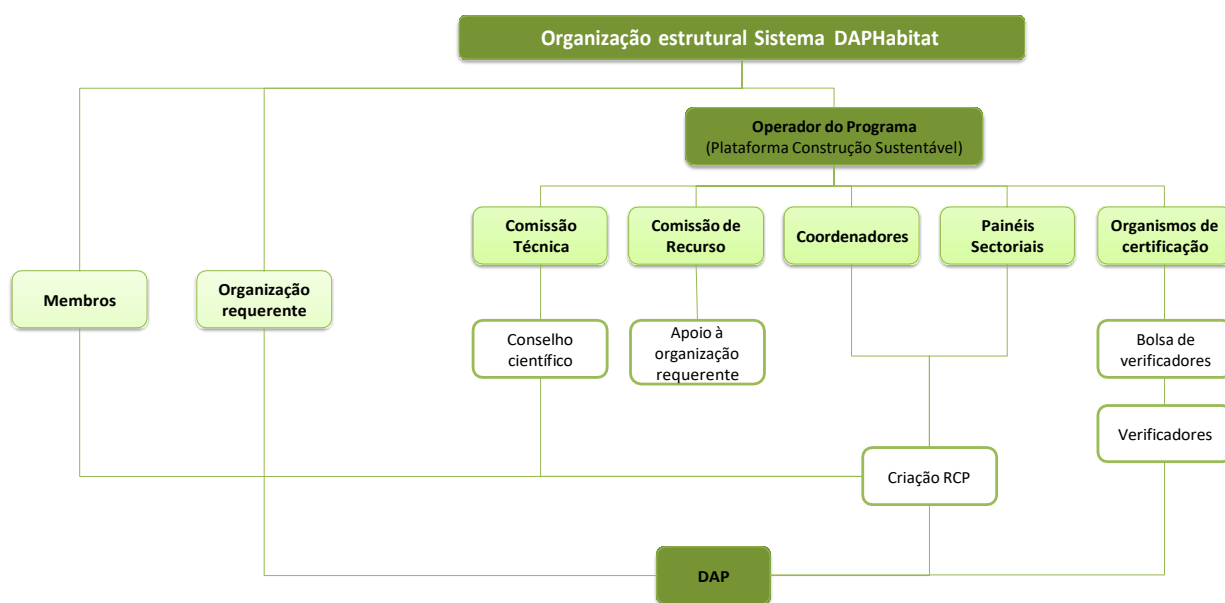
Organização estrutural Sistema DAPHabitat

Operador do Programa
(Plataforma Construção Sustentável)

Comissão Técnica

Comissão de Recurso

Coordenadores

Painéis Sectoriais

Organismos de certificação

Membros

Organização requerente

Conselho científico

Apoio à organização requerente

Bolsa de verificadores

Verificadores

Criação RCP

DAP